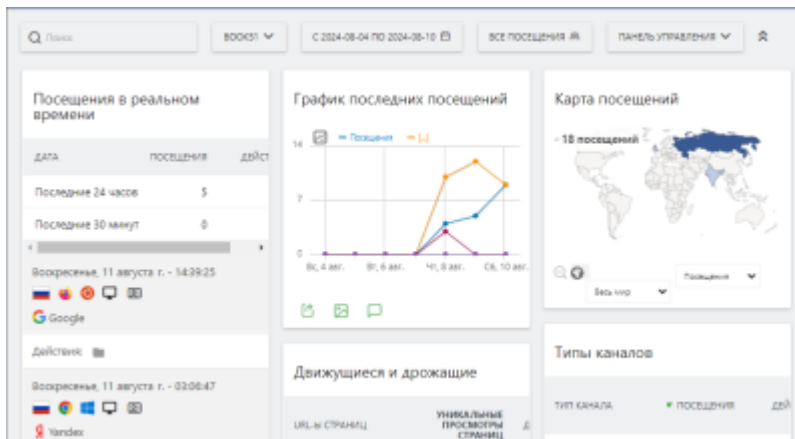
Поиск

BOOKS1

С 2024-08-04 ПО 2024-08-10

ВСЕ ПОСЕЩЕНИЯ

ПАНЕЛЬ УПРАВЛЕНИЯ

Посещения в реальном времени

| ДАТА | ПОСЕЩЕНИЯ | ДЕЙСТ |
|---|---|---|
| Последние 24 часов | 5 | |
| Последние 30 минут | 0 | |

Воскресенье, 11 августа г. - 14:39:25

Google

Действия:

Воскресенье, 11 августа г. - 03:08:47

Yandex

График последних посещений

Посещения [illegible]

14

7

0

Вс, 4 авг.

Вт, 6 авг.

Чт, 8 авг.

Сб, 10 авг.

Движущиеся и дрожащие

URL-Ы СТРАНИЦ

УНИКАЛЬНЫЕ ПРОСМОТРЫ СТРАНИЦ

Карта посещений

- 18 посещений

Посещения

Весь мир

Типы каналов

ТИП КАНАЛА

ПОСЕЩЕНИЯ

ДЕЙ